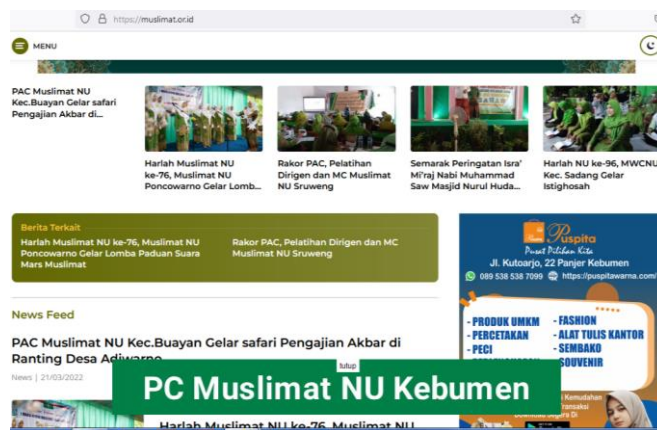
https://muslimat.or.id

MENU

PAC Muslimat NU Kec.Buayan Gelar safari Pengajian Akbar di...

Harlah Muslimat NU ke-76, Muslimat NU Poncowarno Gelar Lomb...

Rakor PAC, Pelatihan Dirigen dan MC Muslimat NU Sruweng

Semarak Peringatan Isra' Mi'raj Nabi Muhammad Saw Masjid Nurul Huda...

Harlah NU ke-96, MWCNU Kec. Sadang Gelar Istighosah

Berita Terkait

Harlah Muslimat NU ke-76, Muslimat NU Poncowarno Gelar Lomba Paduan Suara Mars Muslimat

Rakor PAC, Pelatihan Dirigen dan MC Muslimat NU Sruweng

Puspita
Pusat Pilihan Kita
Jl. Kutoarjo, 22 Panjer Kebumen
089 538 538 7099 https://puspitawarna.com/

- PRODUK UMKM
- PERCETAKAN
- PECI
- FASHION
- ALAT TULIS KANTOR
- SEMBAKO
- SOUVENIR

News Feed

PAC Muslimat NU Kec.Buayan Gelar safari Pengajian Akbar di Ranting Desa Adiwarno

News | 21/03/2022

tutup

PC Muslimat NU Kebumen

Harlah Muslimat NU ke-76, Muslimat NU